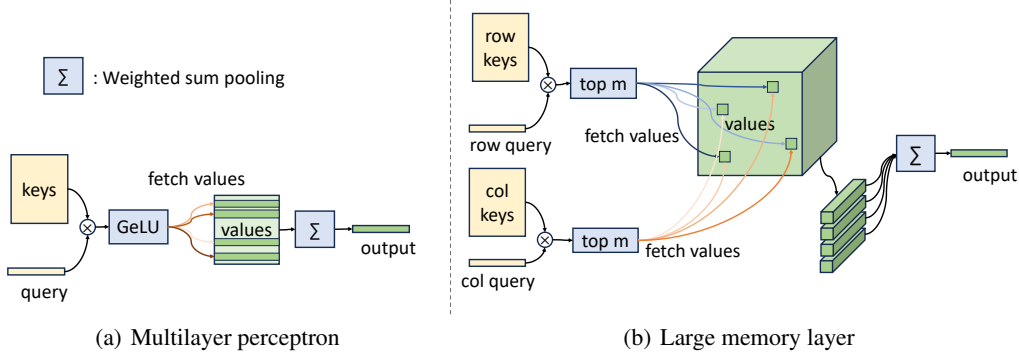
$\sum$ : Weighted sum pooling

keys

$\otimes$

GeLU

fetch values

values

$\sum$

output

query

(a) Multilayer perceptron

row keys

$\otimes$

top m

row query

fetch values

values

col keys

$\otimes$

top m

fetch values

col query

$\sum$

output

(b) Large memory layer